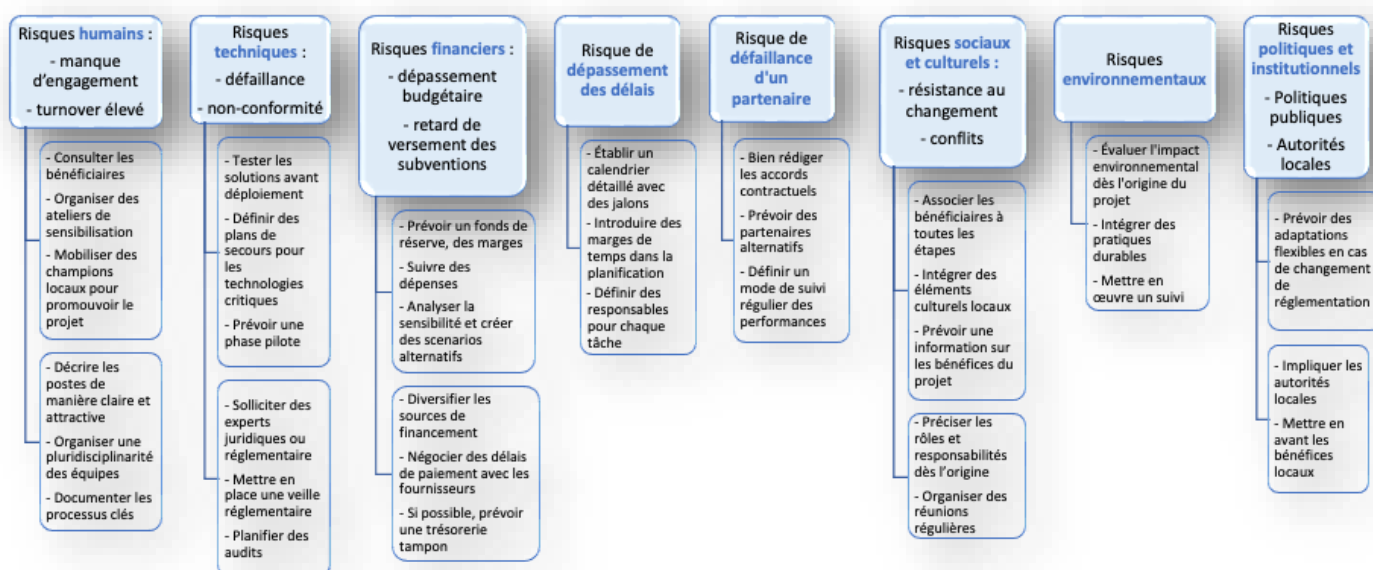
Risques humains :
- manque d'engagement
- turnover élevé

- Consulter les bénéficiaires
- Organiser des ateliers de sensibilisation
- Mobiliser des champions locaux pour promouvoir le projet

- Décrire les postes de manière claire et attractive
- Organiser une pluridisciplinarité des équipes
- Documenter les processus clés

Risques techniques :
- défaillance
- non-conformité

- Tester les solutions avant déploiement
- Définir des plans de secours pour les technologies critiques
- Prévoir une phase pilote

- Solliciter des experts juridiques ou réglementaire
- Mettre en place une veille réglementaire
- Planifier des audits

Risques financiers :
- dépassement budgétaire
- retard de versement des subventions

- Prévoir un fonds de réserve, des marges
- Suivre des dépenses
- Analyser la sensibilité et créer des scenarios alternatifs

- Diversifier les sources de financement
- Négocier des délais de paiement avec les fournisseurs
- Si possible, prévoir une trésorerie tampon

Risque de dépassement des délais

- Établir un calendrier détaillé avec des jalons
- Introduire des marges de temps dans la planification
- Définir des responsables pour chaque tâche

Risque de défaillance d'un partenaire

- Bien rédiger les accords contractuels
- Prévoir des partenaires alternatifs
- Définir un mode de suivi régulier des performances

Risques sociaux et culturels :
- résistance au changement
- conflits

- Associer les bénéficiaires à toutes les étapes
- Intégrer des éléments culturels locaux
- Prévoir une information sur les bénéfices du projet

- Préciser les rôles et responsabilités dès l'origine
- Organiser des réunions régulières

Risques environnementaux

- Évaluer l'impact environnemental dès l'origine du projet
- Intégrer des pratiques durables
- Mettre en œuvre un suivi

Risques politiques et institutionnels
- Politiques publiques
- Autorités locales

- Prévoir des adaptations flexibles en cas de changement de réglementation

- Impliquer les autorités locales
- Mettre en avant les bénéfices locaux